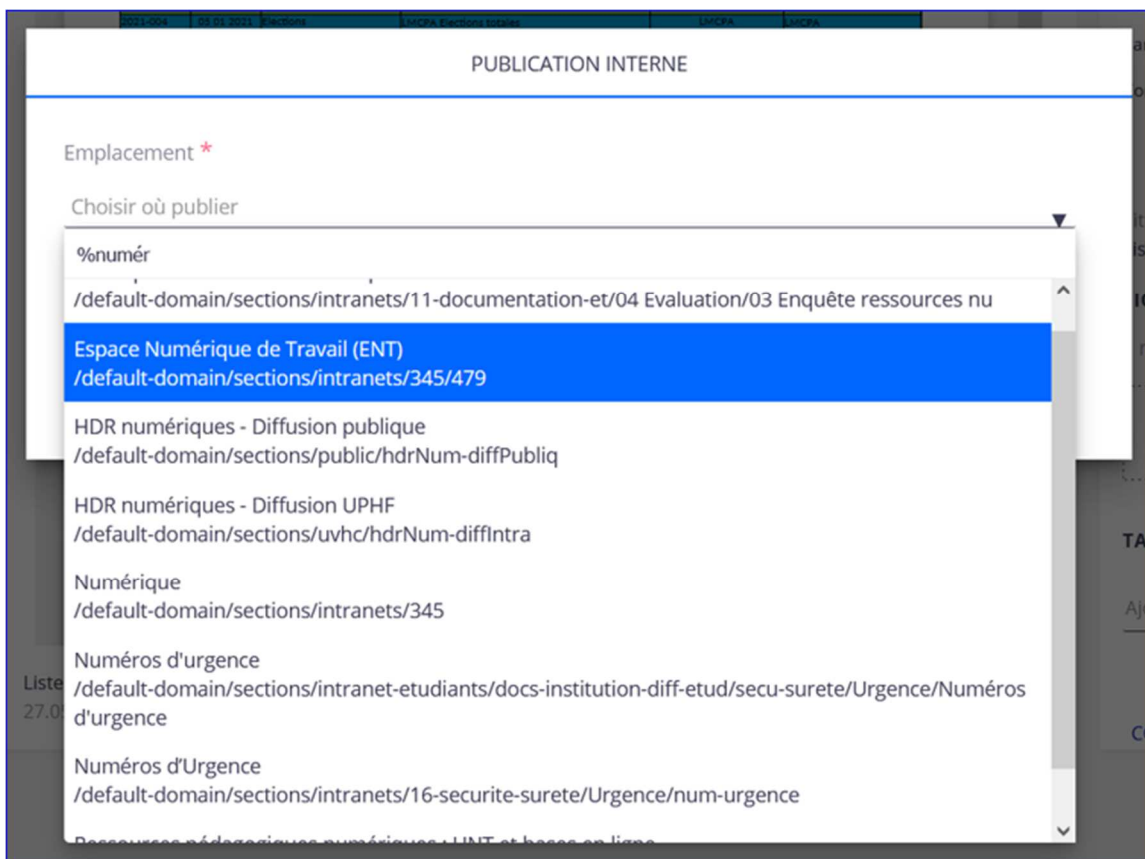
PUBLICATION INTERNE

Emplacement *

Choisir où publier

%numér

/default-domain/sections/intranets/11-documentation-et/04 Evaluation/03 Enquête ressources nu

Espace Numérique de Travail (ENT)
/default-domain/sections/intranets/345/479

HDR numériques - Diffusion publique
/default-domain/sections/public/hdrNum-diffPubliq

HDR numériques - Diffusion UPHF
/default-domain/sections/uvhc/hdrNum-diffIntra

Numérique
/default-domain/sections/intranets/345

Numéros d'urgence
/default-domain/sections/intranet-etudiants/docs-institution-diff-etud/secu-surete/Urgence/Numéros d'urgence

Numéros d'Urgence
/default-domain/sections/intranets/16-securite-surete/Urgence/num-urgence

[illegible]